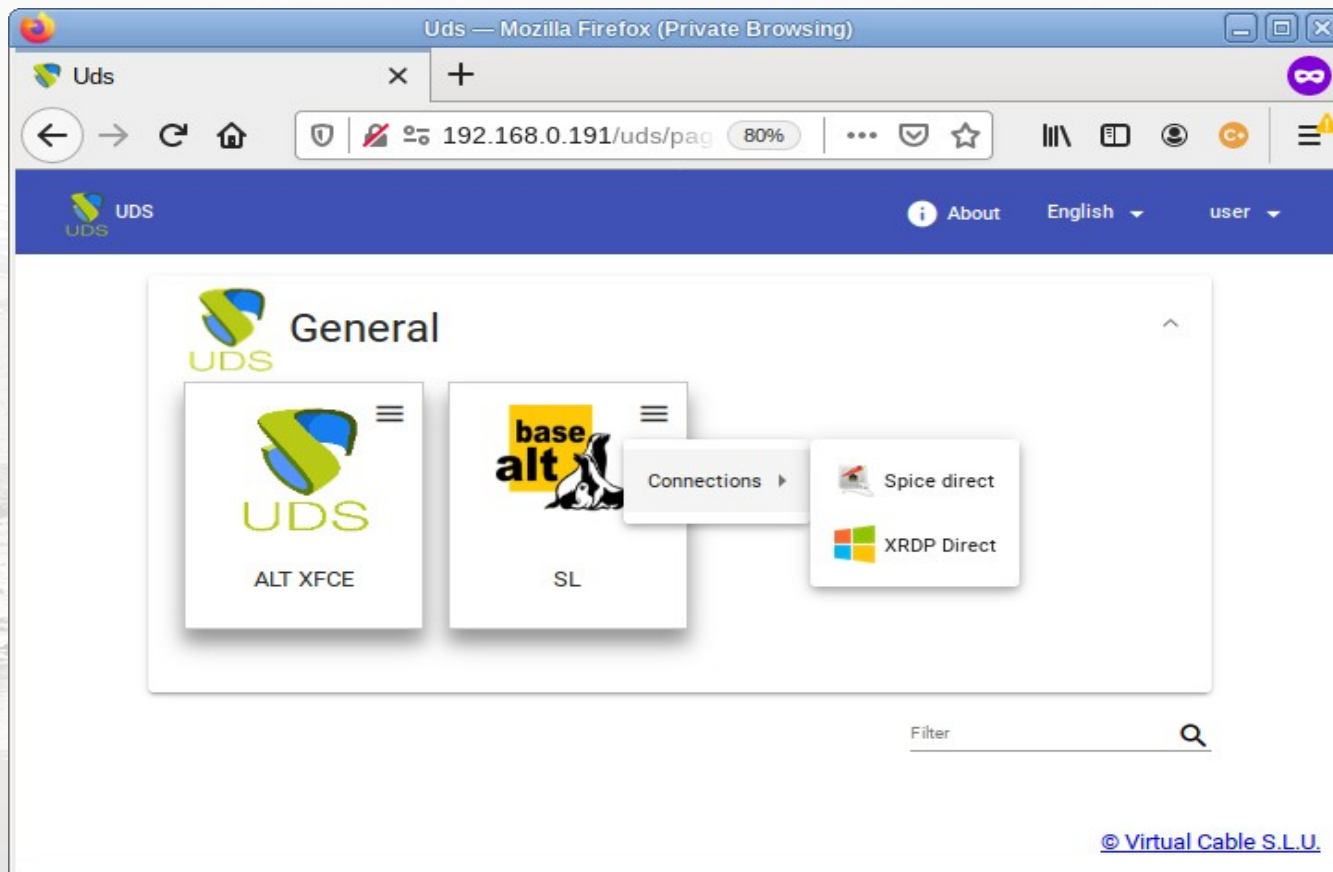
Uds — Mozilla Firefox (Private Browsing)

Uds

192.168.0.191/uds/pag 80%

UDS UDS

About English user

UDS General

UDS

ALT XFCE

base alt

SL

Connections

Spice direct

XRDP Direct

Filter

© Virtual Cable S.L.U.